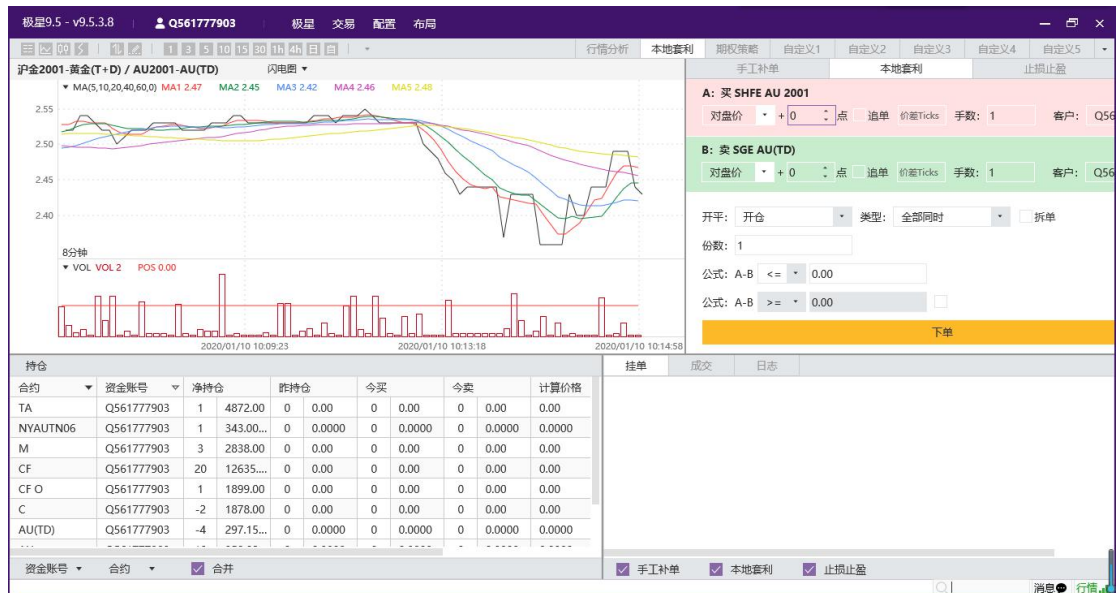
极星9.5 - v9.5.3.8 | Q561777903 极星 交易 配置 布局

1 3 5 10 15 30 1h 4h 日 目

行情分析 本地套利 期权策略 自定义1 自定义2 自定义3 自定义4 自定义5

沪金2001-黄金(T+D) / AU2001-AU(TD) 闪电图

MA(5,10,20,40,60,0) MA1 2.47 MA2 2.45 MA3 2.42 MA4 2.46 MA5 2.48

2.55
2.50
2.45
2.40

8分钟

VOL VOL 2 POS 0.00

2020/01/10 10:09:23 2020/01/10 10:13:18 2020/01/10 10:14:58

手工补单 本地套利 止损止盈

A: 买 SHFE AU 2001
对盘价 + 0 点 追单 价差Ticks 手数: 1 客户: Q56

B: 卖 SGE AU(TD)
对盘价 + 0 点 追单 价差Ticks 手数: 1 客户: Q56

开平: 开仓 类型: 全部同时 拆单

份数: 1

公式: A-B <= 0.00

公式: A-B >= 0.00

下单

持仓

| 合约 | 资金账号 | 净持仓 | | 昨持仓 | | 今买 | | 今卖 | | 计算价格 |
|---|---|---|---|---|---|---|---|---|---|---|
| TA | Q561777903 | 1 | 4872.00 | 0 | 0.00 | 0 | 0.00 | 0 | 0.00 | 0.00 |
| NYAUTN06 | Q561777903 | 1 | 343.00... | 0 | 0.0000 | 0 | 0.0000 | 0 | 0.0000 | 0.0000 |
| M | Q561777903 | 3 | 2838.00 | 0 | 0.00 | 0 | 0.00 | 0 | 0.00 | 0.00 |
| CF | Q561777903 | 20 | 12635.... | 0 | 0.00 | 0 | 0.00 | 0 | 0.00 | 0.00 |
| CF O | Q561777903 | 1 | 1899.00 | 0 | 0.00 | 0 | 0.00 | 0 | 0.00 | 0.00 |
| C | Q561777903 | -2 | 1878.00 | 0 | 0.00 | 0 | 0.00 | 0 | 0.00 | 0.00 |
| AU(TD) | Q561777903 | -4 | 297.15... | 0 | 0.0000 | 0 | 0.0000 | 0 | 0.0000 | 0.0000 |

挂单 成交 日志

资金账号 合约 合并

手工补单 本地套利 止损止盈

消息 行情